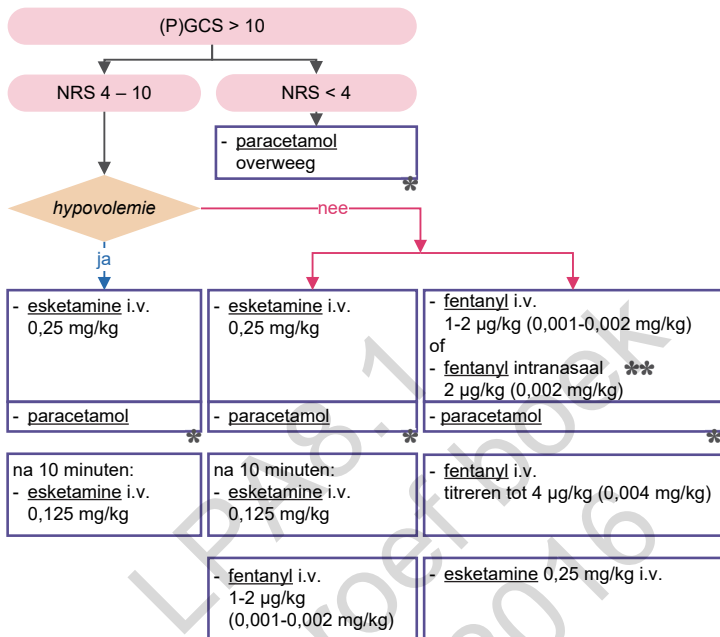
(P)GCS > 10

NRS 4 – 10

NRS < 4

- paracetamol overweeg
*

hypovolemie

nee

ja

- esketamine i.v. 0,25 mg/kg

- paracetamol
*

- esketamine i.v. 0,25 mg/kg

- paracetamol
*

- fentanyl i.v. 1-2 µg/kg (0,001-0,002 mg/kg)
of
- fentanyl intranasaal ** 2 µg/kg (0,002 mg/kg)

- paracetamol
*

na 10 minuten:
- esketamine i.v. 0,125 mg/kg

na 10 minuten:
- esketamine i.v. 0,125 mg/kg

- fentanyl i.v. titreren tot 4 µg/kg (0,004 mg/kg)

- fentanyl i.v. 1-2 µg/kg (0,001-0,002 mg/kg)

- esketamine 0,25 mg/kg i.v.

LPA8.1 proefboek 2016